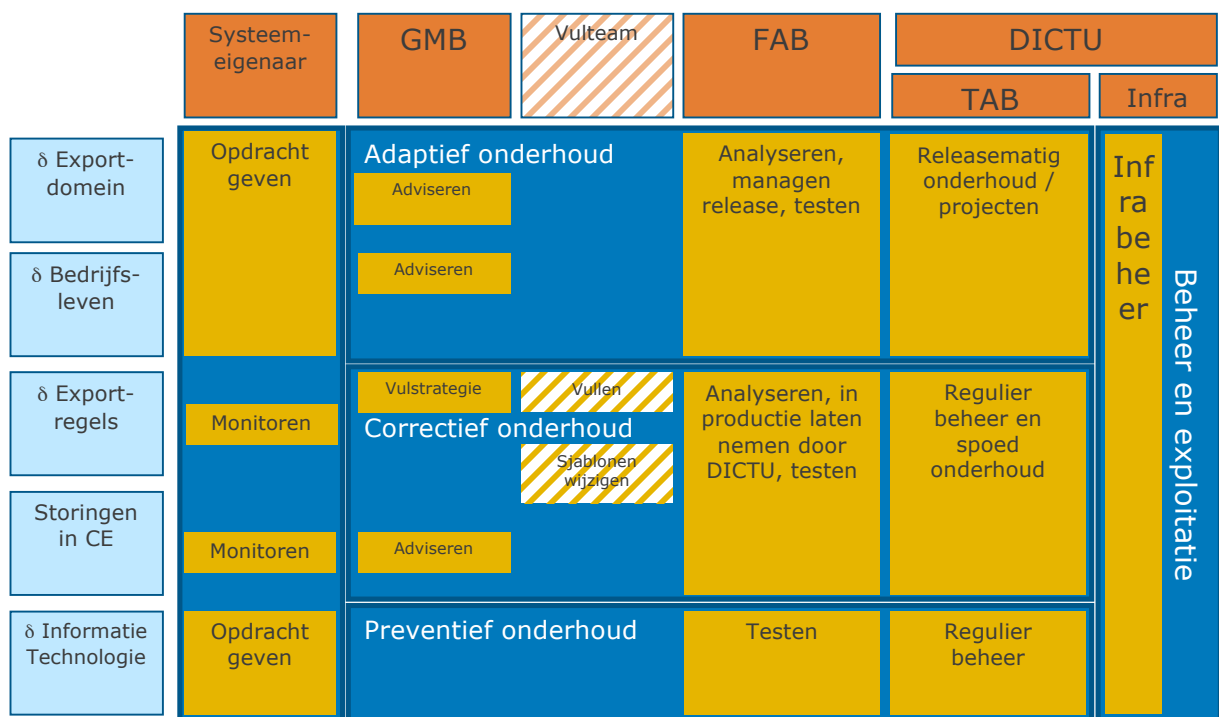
Systeemeigenaar

GMB

Vulteam

FAB

DICTU

TAB

Infra

δ Exportdomein

δ Bedrijfsleven

δ Exportregels

Storingen in CE

δ Informatie Technologie

Opdracht geven

Adaptief onderhoud

Adviseren

Adviseren

Analyseren, managen release, testen

Releasematig onderhoud / projecten

Infra beheer

Beheer en exploitatie

Monitoren

Vulstrategie

Vullen

Correctief onderhoud

Sjablonen wijzigen

Analyseren, in productie laten nemen door DICTU, testen

Regulier beheer en spoed onderhoud

Monitoren

Adviseren

Opdracht geven

Preventief onderhoud

Testen

Regulier beheer